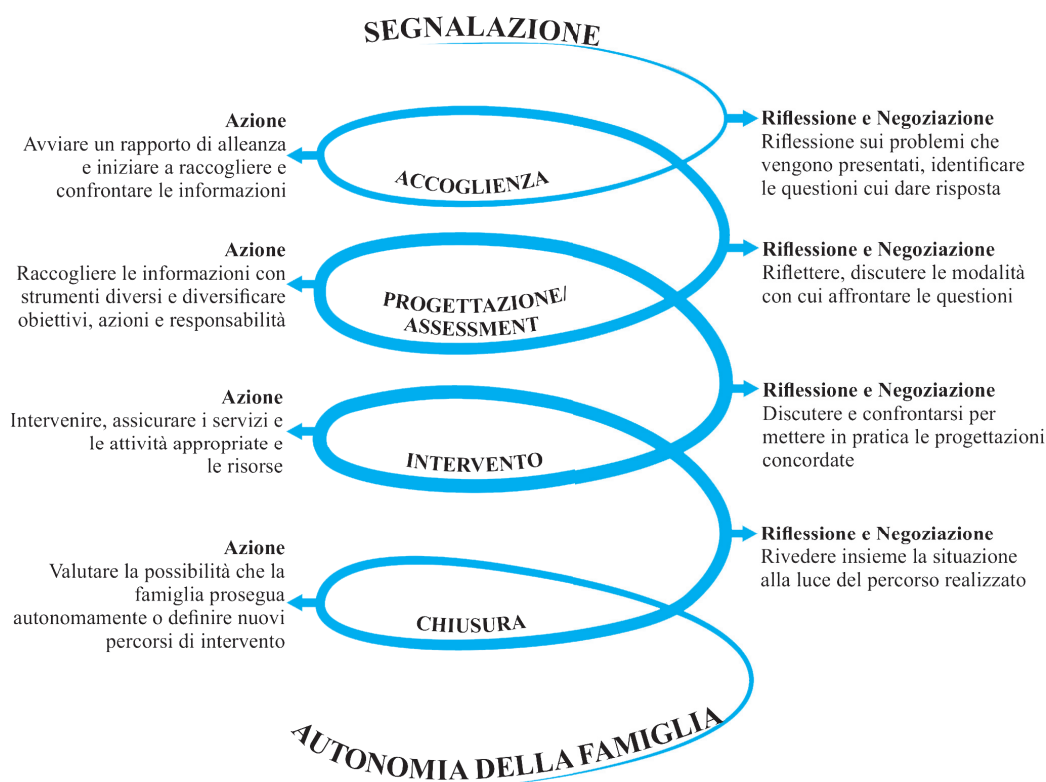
SEGNALAZIONE

Azione
Avviare un rapporto di alleanza e iniziare a raccogliere e confrontare le informazioni

ACCOGLIENZA

Riflessione e Negoziazione
Riflessione sui problemi che vengono presentati, identificare le questioni cui dare risposta

Azione
Raccogliere le informazioni con strumenti diversi e diversificare obiettivi, azioni e responsabilità

PROGETTAZIONE/ ASSESSMENT

Riflessione e Negoziazione
Riflettere, discutere le modalità con cui affrontare le questioni

Azione
Intervenire, assicurare i servizi e le attività appropriate e le risorse

INTERVENTO

Riflessione e Negoziazione
Discutere e confrontarsi per mettere in pratica le progettazioni concordate

Azione
Valutare la possibilità che la famiglia prosegua autonomamente o definire nuovi percorsi di intervento

CHIUSURA

Riflessione e Negoziazione
Rivedere insieme la situazione alla luce del percorso realizzato

AUTONOMIA DELLA FAMIGLIA